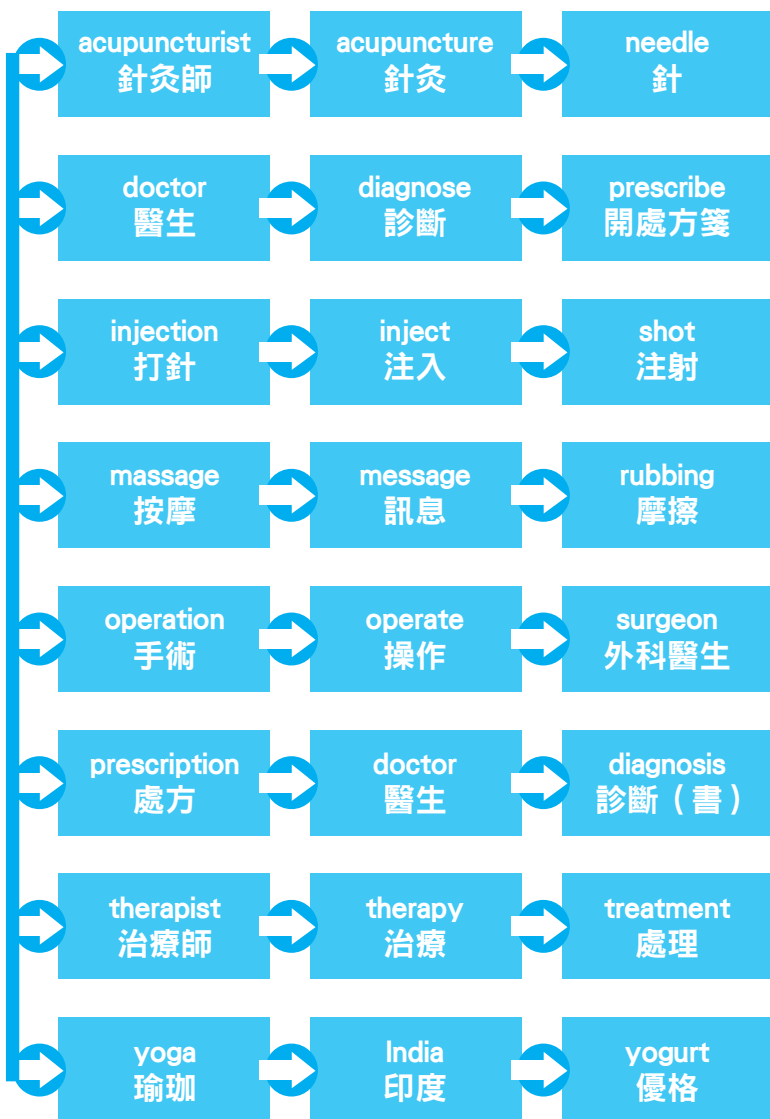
acupuncturist
針灸師

acupuncture
針灸

needle
針

doctor
醫生

diagnose
診斷

prescribe
開處方箋

injection
打針

inject
注入

shot
注射

massage
按摩

message
訊息

rubbing
摩擦

operation
手術

operate
操作

surgeon
外科醫生

prescription
處方

doctor
醫生

diagnosis
診斷（書）

therapist
治療師

therapy
治療

treatment
處理

yoga
瑜珈

India
印度

yogurt
優格